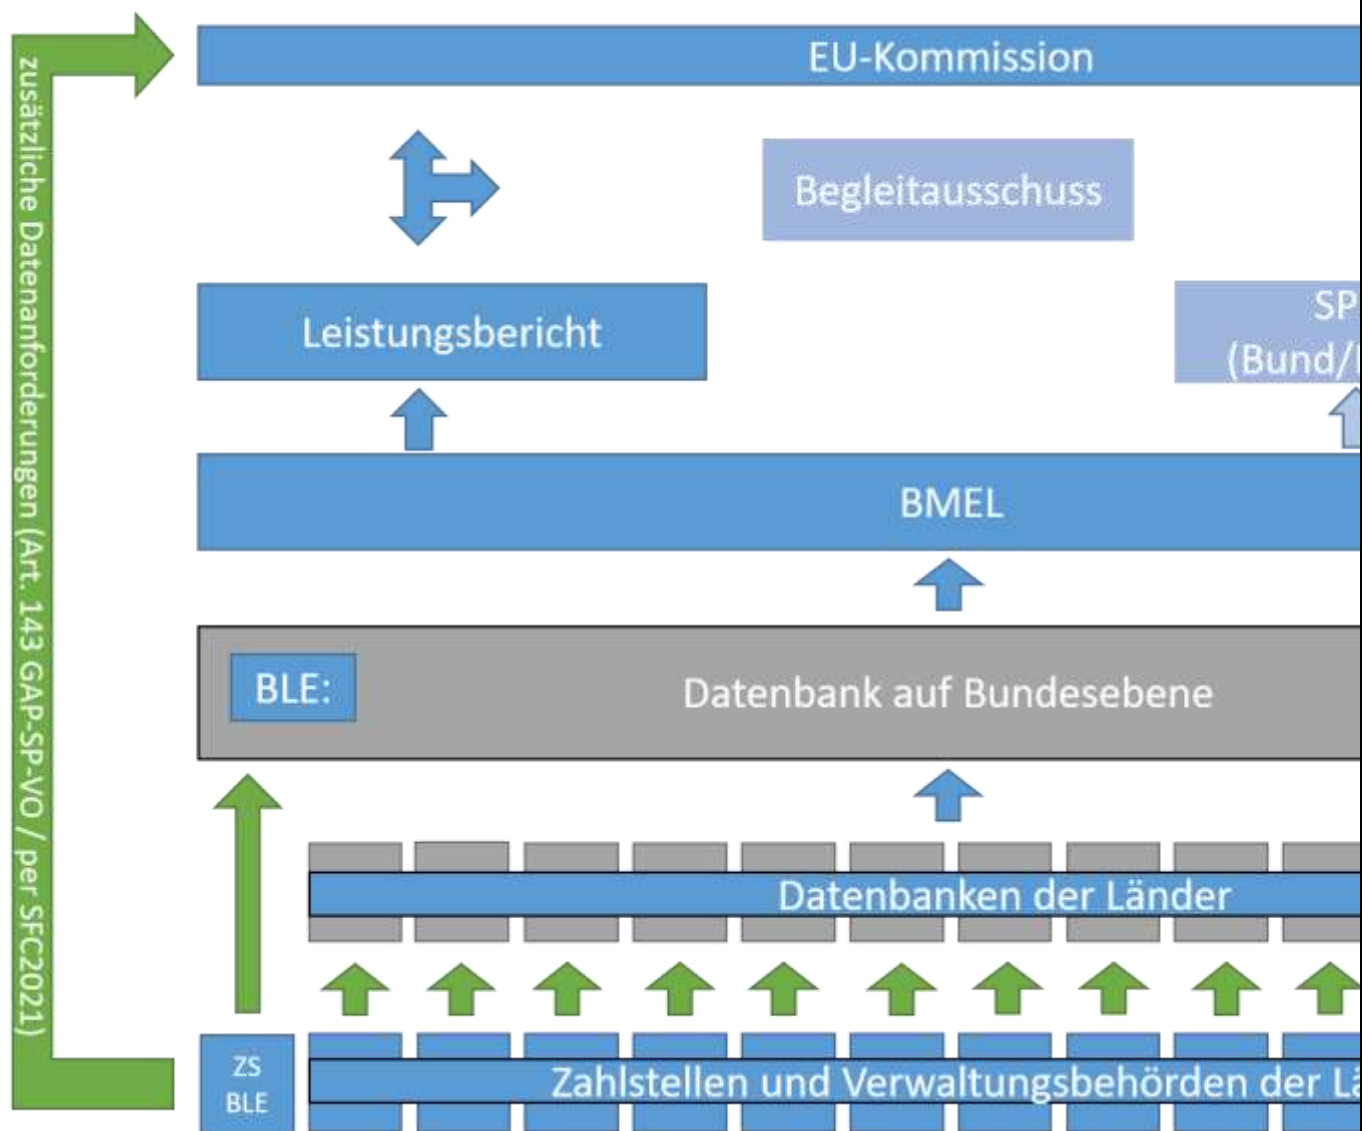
zusätzliche Datenanforderungen (Art. 143 GAP-SP-VO / per SFC2021)

EU-Kommission

Begleitausschuss

Leistungsbericht

SP
(Bund/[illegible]

BMEL

BLE:

Datenbank auf Bundesebene

Datenbanken der Länder

ZS
BLE

Zahlstellen und Verwaltungsbehörden der L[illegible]